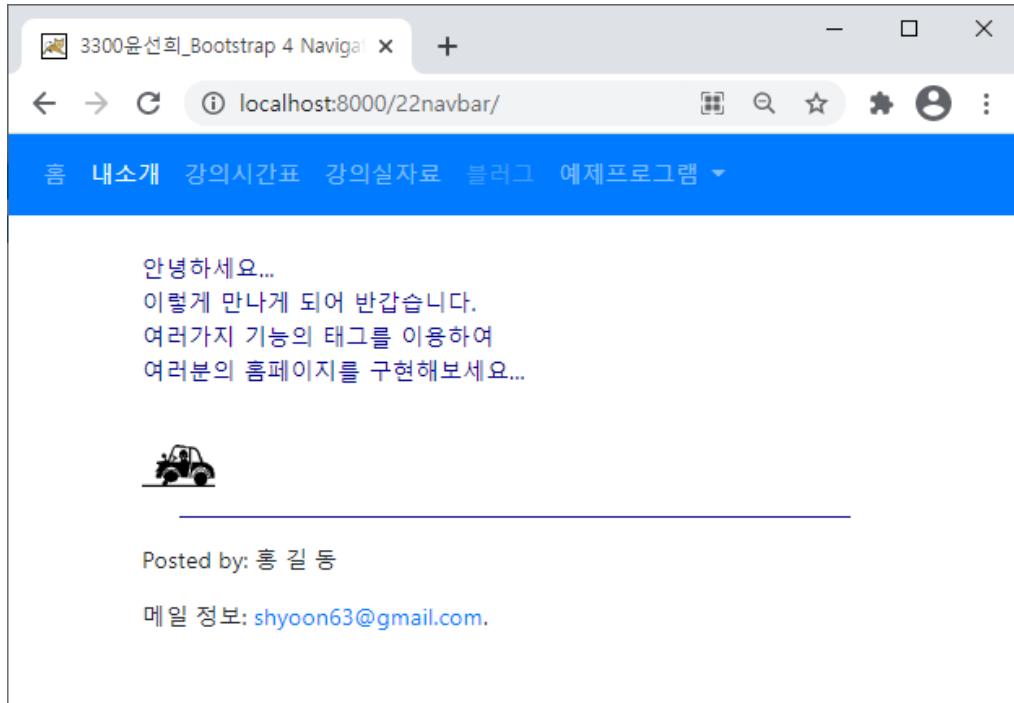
3300윤선희_Bootstrap 4 Navigat

localhost:8000/22navbar/

홈 내소개 강의시간표 강의실자료 블러그 예제프로그램

안녕하세요...
이렇게 만나게 되어 반갑습니다.
여러가지 기능의 태그를 이용하여
여러분의 홈페이지를 구현해보세요...

Posted by: 홍 길 동

메일 정보: shyoon63@gmail.com.